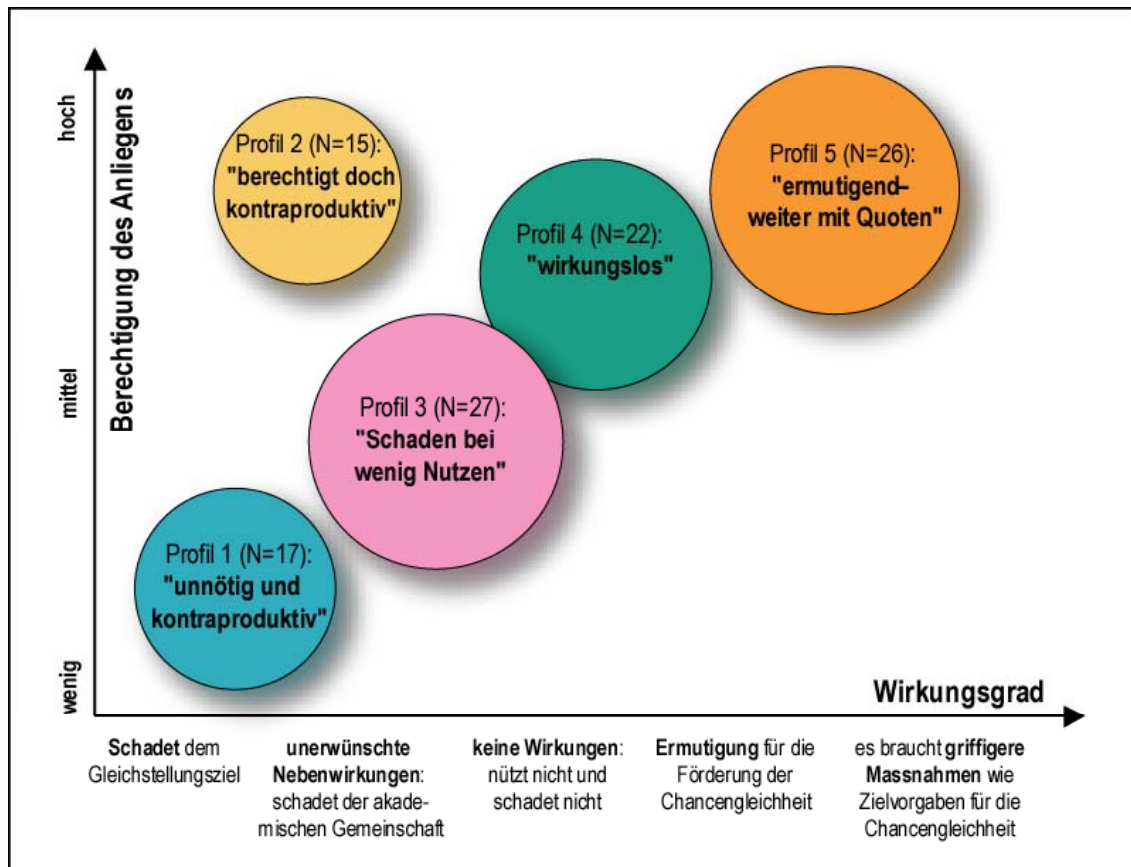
Berechtigung des Anliegens

hoch

mittel

wenig

Profil 2 (N=15): "berechtigt doch kontraproduktiv"

Profil 5 (N=26): "ermutigend– weiter mit Quoten"

Profil 4 (N=22): "wirkungslos"

Profil 3 (N=27): "Schaden bei wenig Nutzen"

Profil 1 (N=17): "unnötig und kontraproduktiv"

Wirkungsgrad

**Schadet** dem Gleichstellungsziel

**unerwünschte Nebenwirkungen**: schadet der akademischen Gemeinschaft

**keine Wirkungen**: nützt nicht und schadet nicht

**Ermutigung** für die Förderung der Chancengleichheit

es braucht **griffigere Massnahmen** wie Zielvorgaben für die Chancengleichheit